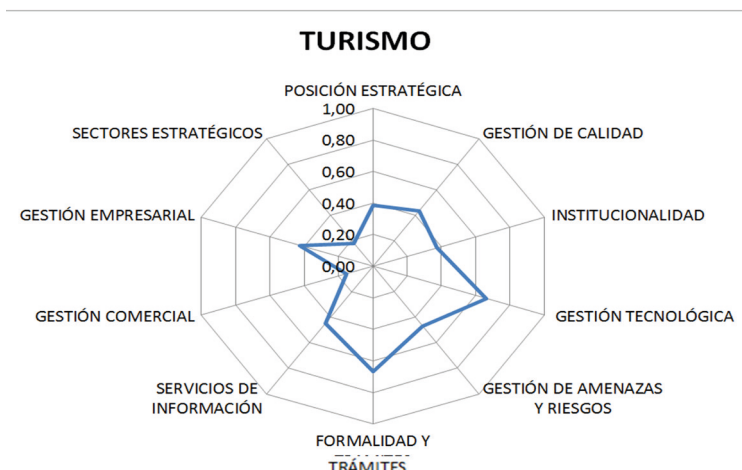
TURISMO

POSICIÓN ESTRATÉGICA
1,00
0,80
0,60
0,40
0,20
0,00

GESTIÓN DE CALIDAD
INSTITUCIONALIDAD
GESTIÓN TECNOLÓGICA
GESTIÓN DE AMENAZAS Y RIESGOS
FORMALIDAD Y TRÁMITES
SERVICIOS DE INFORMACIÓN
GESTIÓN COMERCIAL
GESTIÓN EMPRESARIAL
SECTORES ESTRATÉGICOS